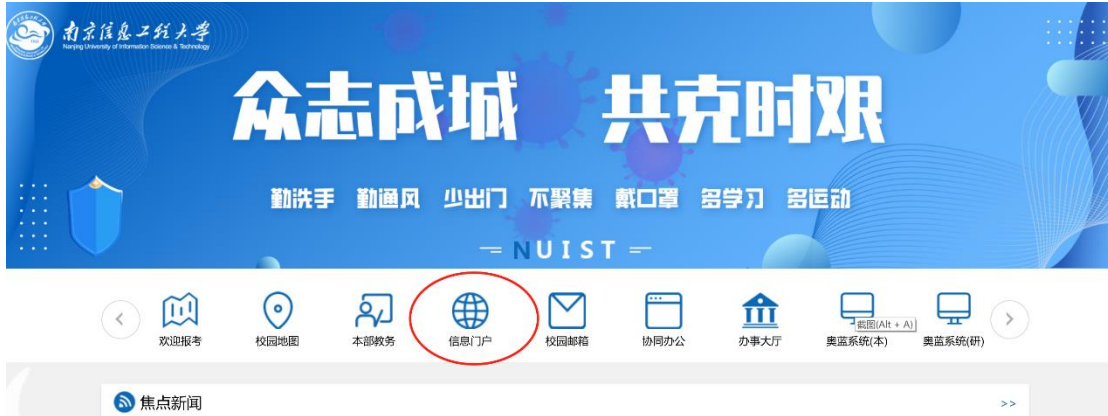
南京信息工程大学
Nanjing University of Information Science & Technology

众志成城 共克时艰

勤洗手 勤通风 少出门 不聚集 戴口罩 多学习 多运动

NUIST

欢迎报考 校园地图 本部教务 信息门户 校园邮箱 协同办公 办事大厅 奥蓝系统(本) 截图(Alt + A) 奥蓝系统(研)

焦点新闻

>>